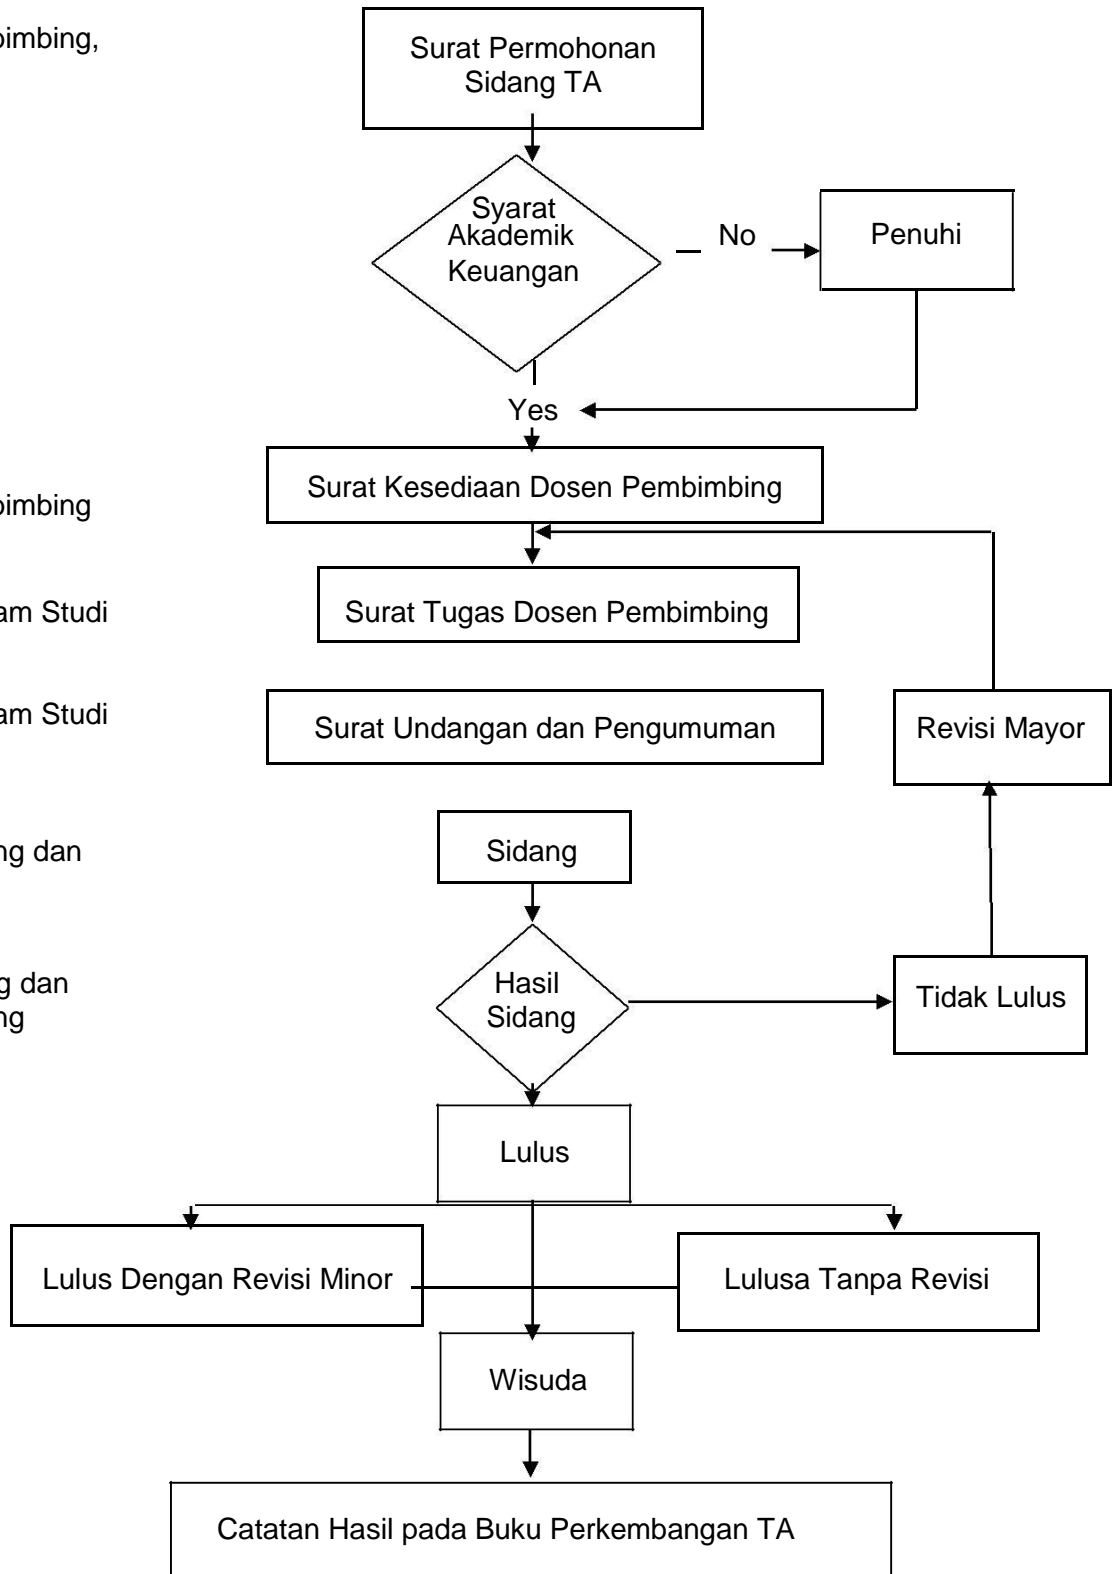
bimbing,

bimbing

am Studi

am Studi

ng dan

g dan
ng

Surat Permohonan Sidang TA

Syarat Akademik Keuangan

No

Penuhi

Yes

Surat Kesediaan Dosen Pembimbing

Surat Tugas Dosen Pembimbing

Surat Undangan dan Pengumuman

Revisi Mayor

Sidang

Hasil Sidang

Tidak Lulus

Lulus

Lulus Dengan Revisi Minor

Lulusa Tanpa Revisi

Wisuda

Catatan Hasil pada Buku Perkembangan TA